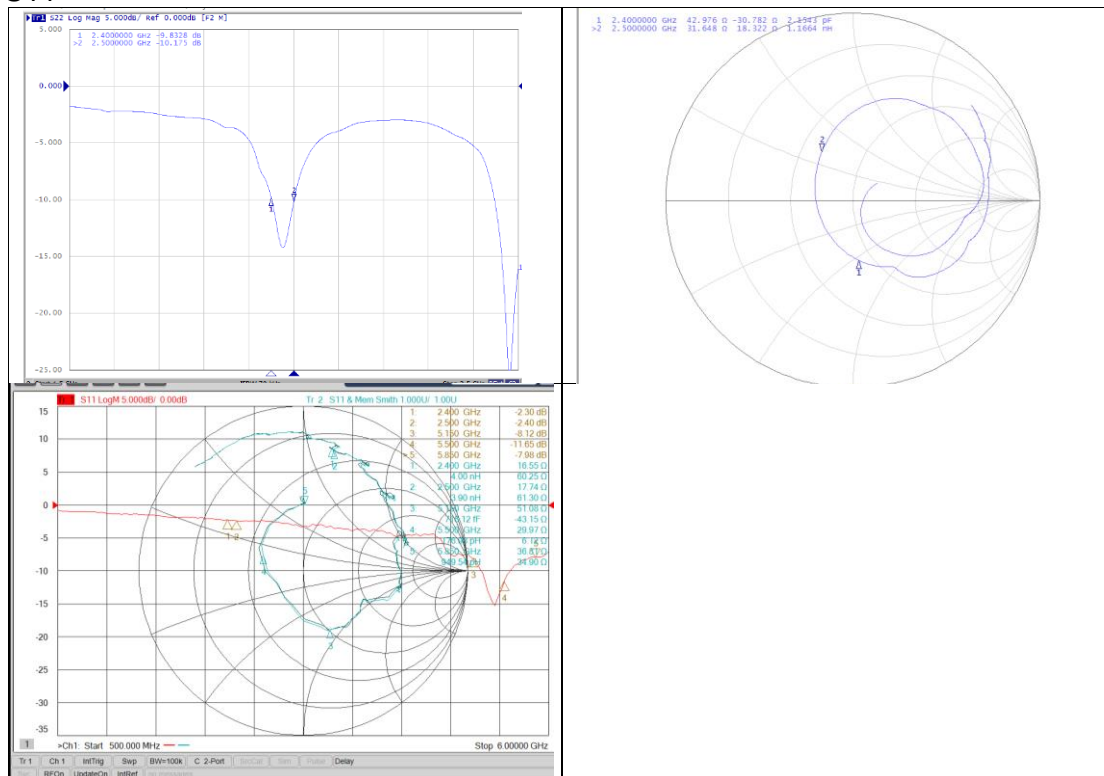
Tr1 S22 Log Mag 5.000dB/ Ref 0.000dB [F2 M]

1 2.4000000 GHz -9.8328 dB
>2 2.5000000 GHz -10.175 dB

5.000
0.000
-5.000
-10.00
-15.00
-20.00
-25.00

1 2.4000000 GHz 42.976 Ω -30.782 Ω 2.1543 pF
>2 2.5000000 GHz 31.648 Ω 18.322 Ω 1.1664 nH

Tr 1 S11 LogM 5.000dB/ 0.00dB
Tr 2 S11 & Mem Smith 1.000U/ 1.00U

| | | |
|---|---|---|
| 1 | 2.400 GHz | -2.30 dB |
| 2 | 2.500 GHz | -2.40 dB |
| 3 | 5.150 GHz | -8.12 dB |
| 4 | 5.500 GHz | -11.65 dB |
| >5 | 5.850 GHz | -7.98 dB |
| 1 | 2.400 GHz | 16.55 Ω |
| | 4.00 nH | 60.25 Ω |
| 2 | 2.500 GHz | 17.74 Ω |
| | 3.90 nH | 61.30 Ω |
| 3 | 5.150 GHz | 51.08 Ω |
| | 712 fF | -43.15 Ω |
| 4 | 5.500 GHz | 29.97 Ω |
| | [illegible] pH | 6.12 Ω |
| 5 | 5.850 GHz | 36.87 Ω |
| | 949.54 pH | 34.90 Ω |

15
10
5
0
-5
-10
-15
-20
-25
-30
-35

1
>Ch1: Start 500.000 MHz
Stop 6.00000 GHz

Tr 1 | Ch 1 | IntTrig | Swp | BW=100k | C 2-Port | SrcCal | Sim | Pulse | Delay
RFOn | UpdateOn | IntRef | No messages